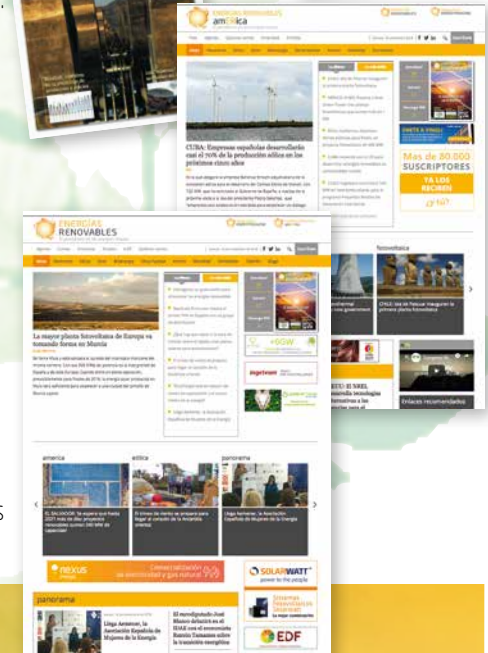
ENERGÍAS RENOVABLES américa

CUBA: Empresas españolas desarrollarán casi el 70% de la producción eólica en los próximos cinco años

ÚNETE A VINGU

Mas de 80.000 SUSCRIPTORES

YA LOS RECIBES?

ENERGÍAS RENOVABLES

La mayor planta fotovoltaica de Europa va tomando forma en Murcia

fotovoltaica

CHILE: Isla de Pascua inaugura la primera planta fotovoltaica

Enlaces recomendados

america

eólica

panorama

EL SALVADOR: Se espera que hasta 2021 más de diez proyectos renovables sumen 340 MW de capacidad

El timón de Venus se prepara para llegar al corazón de la Antártida

Llega Asmerwer, la Asociación Española de Mujeres de la Energía

nexus energía

Comercialización de electricidad y gas natural

SOLARWATT power to the people

panorama

Llega Asmerwer, la Asociación Española de Mujeres de la Energía

El eurodiputado José Blanco debatirá en el IDAE con el economista Ramón Tamames sobre la transición energética

EDF